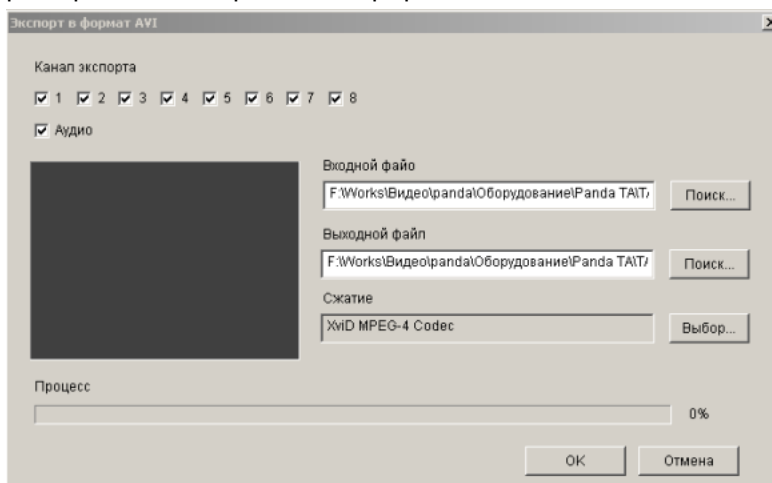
Экспорт в формат AVI

Канал экспорта

1 2 3 4 5 6 7 8

Аудио

Входной файо

F:\Works\Видео\panda\Оборудование\Panda TA\T/

Поиск...

Выходной файл

F:\Works\Видео\panda\Оборудование\Panda TA\T/

Поиск...

Сжатие

XviD MPEG-4 Codec

Выбор...

Процесс

0%

OK

Отмена